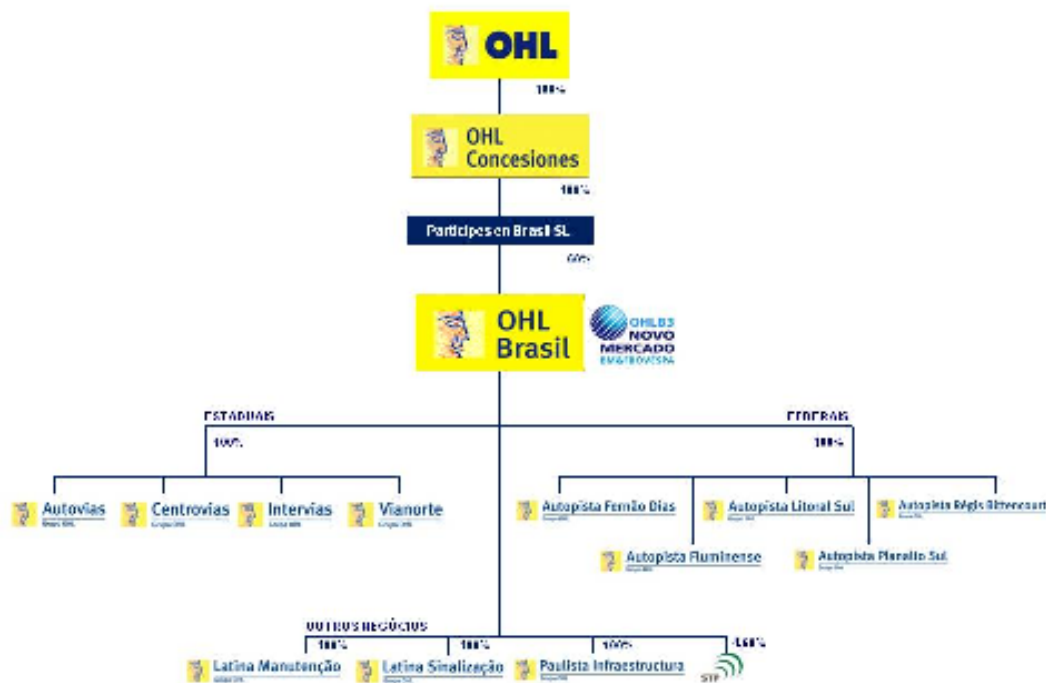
OHL

100%

OHL Concesiones

100%

Participes en Brasil SL

60%

OHL Brasil

OHLB3 NOVO MERCADO BM&FBOVESPA

ESTADUAIS

100%

Autovias

Grupo OHL

Centrovias

Grupo OHL

Intervias

Grupo OHL

Vianorte

Grupo OHL

FEDERAIS

100%

Autopista Fernão Dias

Grupo OHL

Autopista Litoral Sul

Grupo OHL

Autopista Régis Bittencourt

Grupo OHL

Autopista Fluminense

Grupo OHL

Autopista Planalto Sul

Grupo OHL

OUTROS NEGÓCIOS

100%

Latina Manutenção

Grupo OHL

100%

Latina Sinalização

Grupo OHL

100%

Paulista Infraestructura

Grupo OHL

~60%

STP